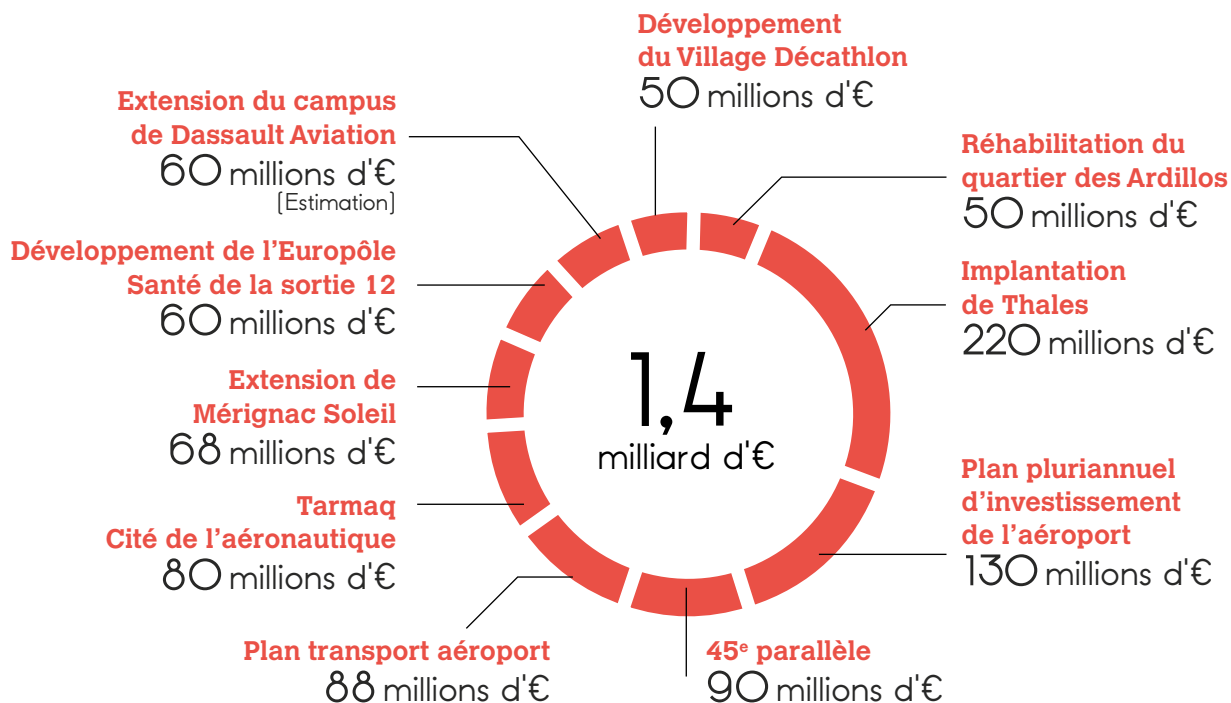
Développement du Village Décathlon
50 millions d'€

Réhabilitation du quartier des Ardillos
50 millions d'€

Implantation de Thales
220 millions d'€

Plan pluriannuel d'investissement de l'aéroport
130 millions d'€

45$^e$ parallèle
90 millions d'€

Plan transport aéroport
88 millions d'€

Tarmaq Cité de l'aéronautique
80 millions d'€

Extension de Mérignac Soleil
68 millions d'€

Développement de l'Europôle Santé de la sortie 12
60 millions d'€

Extension du campus de Dassault Aviation
60 millions d'€
(Estimation)

1,4
milliard d'€